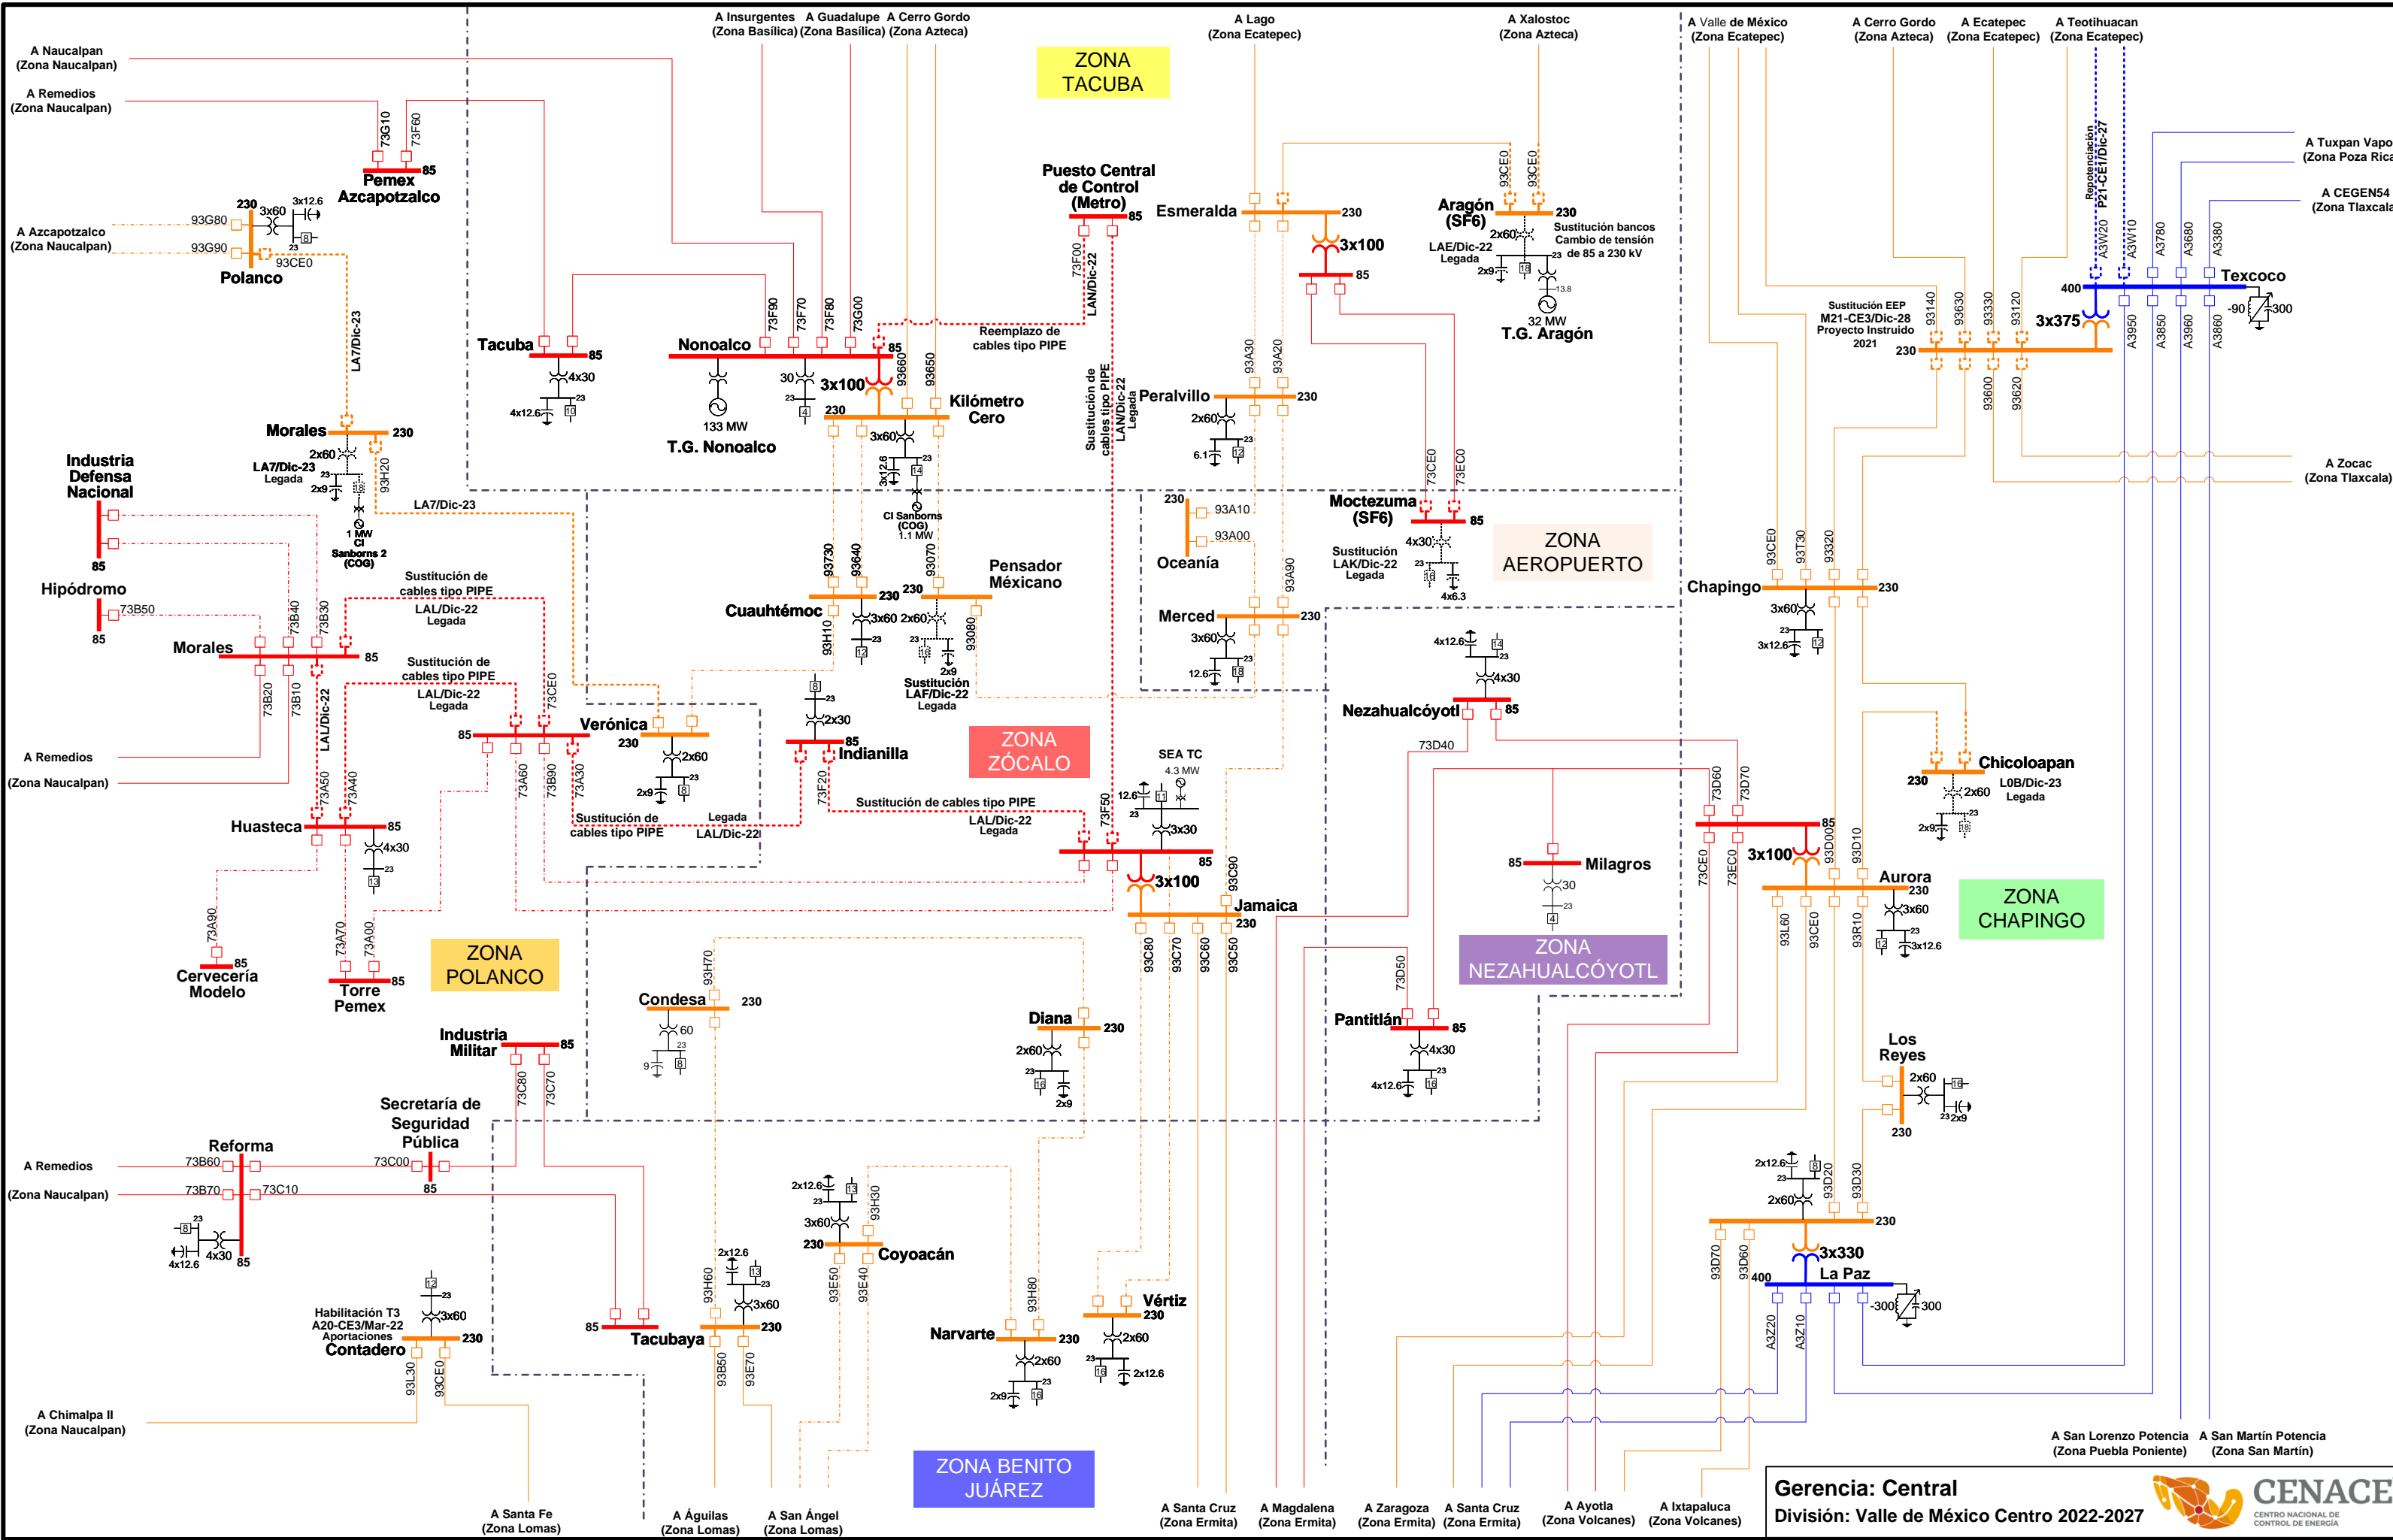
A Naucalpan
(Zona Naucalpan)

A Remedios
(Zona Naucalpan)

A Insurgentes
(Zona Basílica)

A Guadalupe
(Zona Basílica)

A Cerro Gordo
(Zona Azteca)

ZONA TACUBA

A Lago
(Zona Ecatepec)

A Xalostoc
(Zona Azteca)

A Valle de México
(Zona Ecatepec)

A Cerro Gordo
(Zona Azteca)

A Ecatepec
(Zona Ecatepec)

A Teotihuacan
(Zona Ecatepec)

A Tuxpan Vapo
(Zona Poza Rica

A CEGEN54
(Zona Tlaxcala

73G10 73F60 85
Pemex Azcapotzalco

A Azcapotzalco
(Zona Naucalpan)

93G80 93G90 230 3x60 3x12.6 23 8 93CE0
Polanco

Puesto Central de Control (Metro) 85
73F00 LAN/Dic-22

Esmeralda 230 3x100 85

Aragón (SF6) 230 93CE0 93CE0 2x60 LAE/Dic-22 Legada 2x9 18 23 13.8 32 MW T.G. Aragón
Sustitución bancos Cambio de tensión de 85 a 230 kV

Repotenciación P21-CE1/Dic-27
A3W20 A3W10 A3780 A3680 A3380
Texcoco 400 3x375 -90 300
A3950 A3850 A3960 A3860
Sustitución EEP M21-CE3/Dic-28 Proyecto Instruido 2021
93140 93630 93330 93120 230 93600 93620

Tacuba 85 4x30 4x12.6 23 10

Nonoalco 85 73F90 73F70 73F80 73G00 133 MW T.G. Nonoalco 30 3x100 23 4 230 93660 93650

Reemplazo de cables tipo PIPE

Kilómetro Cero 3x60 3x12.6 14 23 CI Sanborns (COG) 1.1 MW

Sustitución de cables tipo PIPE LAN/Dic-22 Legada

Peralvillo 230 93A30 93A20 2x60 6.1 23 12

LA7/Dic-23
Morales 230 2x60 LA7/Dic-23 Legada 2x9 23 93H20 1 MW CI Sanborns 2 (COG)
LA7/Dic-23

Industria Defensa Nacional 85

Hipódromo 73B50 85

Morales 85 73B40 73B30 73B20 73B10 LAL/Dic-22

Sustitución de cables tipo PIPE LAL/Dic-22 Legada
Sustitución de cables tipo PIPE LAL/Dic-22 Legada

A Remedios
(Zona Naucalpan)

93730 93640 230 230 93070
Cuauhtémoc 3x60 2x60 23 12 93H10 93080
Pensador Méxicano 2x9 Sustitución LAF/Dic-22 Legada

230 93A10 93A00 Oceanía
Moctezuma (SF6) 73CE0 73EC0 85 4x30 Sustitución LAK/Dic-22 Legada 23 16 4x6.3
93A90

ZONA AEROPUERTO

Chapingo 93CE0 93T30 93320 230 3x60 3x12.6 23 12

Merced 230 3x60 12.6 23 16

Nezahualcóyotl 85 4x12.6 14 23 4x30 73D40

A Zocac
(Zona Tlaxcala)

Chicoloapan 230 2x60 L0B/Dic-23 Legada 2x9 23 16

85 73CE0 Verónica 230 2x60 2x9 23 8 73A60 73B90 73A30
8 23 2x30 85 Indianilla 73F20

ZONA ZÓCALO

Sustitución de cables tipo PIPE LAL/Dic-22 Legada
Sustitución de cables tipo PIPE Legada LAL/Dic-22

SEA TC 4.3 MW 12.6 13 23 3x30 73F50 85 3x100 93C90 Jamaica 230

73D60 73D70 85 3x100 93D00 93D10 Aurora 230 3x60 3x12.6 12 23 73CE0 73EC0 93L60 93CE0 93R10

Milagros 85 30 23 4

Huasteca 85 4x30 23 13 73A50 73A40

ZONA CHAPINGO

ZONA NEZAHUALCÓYOTL

73A90 85 Cervecería Modelo

73A70 73A00 85 Torre Pemex

ZONA POLANCO

93H70 Condesa 230 60 23 9 8

93C80 93C70 93C60 93C50

Diana 230 2x60 23 16 2x9

73D50 Pantitlán 85 4x30 4x12.6 23 16

Los Reyes 2x60 16 230 23 2x9

Industria Militar 85 73C80 73C70

Secretaría de Seguridad Pública 73C00 85

Reforma 73B60 73B70 73C10 8 23 4x30 4x12.6 85

A Remedios
(Zona Naucalpan)

2x12.6 23 13 3x60 93H30 230 Coyoacán

2x12.6 8 23 2x60 93D20 93D30 230 3x330 La Paz 400 93D70 93D60 -300 300 A3Z20 A3Z10

12 23 3x60 Habilitación T3 A20-CE3/Mar-22 Aportaciones Contadero 230 93L30 93CE0

85 Tacubaya 93H60 2x12.6 13 23 3x60 230 93B50 93E70

93E50 93E40

93H80 Narvarte 230 2x60 2x9 23 16

Vértiz 230 2x60 23 16 2x12.6

A Chimalpa II
(Zona Naucalpan)

A Santa Fe
(Zona Lomas)

A Águilas
(Zona Lomas)

A San Ángel
(Zona Lomas)

ZONA BENITO JUÁREZ

A Santa Cruz
(Zona Ermita)

A Magdalena
(Zona Ermita)

A Zaragoza
(Zona Ermita)

A Santa Cruz
(Zona Ermita)

A Ayotla
(Zona Volcanes)

A Ixtapaluca
(Zona Volcanes)

A San Lorenzo Potencia
(Zona Puebla Poniente)

A San Martín Potencia
(Zona San Martín)

Gerencia: Central
División: Valle de México Centro 2022-2027

CENACE
CENTRO NACIONAL DE CONTROL DE ENERGÍA